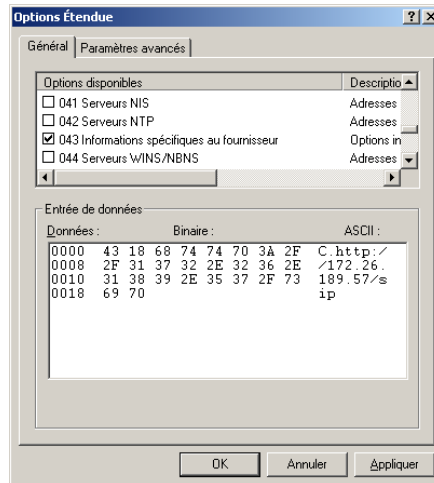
Options Étendue

?

Général | Paramètres avancés

| Options disponibles | Descriptio |
|---|---|
| ☐ 041 Serveurs NIS | Adresses |
| ☐ 042 Serveurs NTP | Adresses |
| ☑ 043 Informations spécifiques au fournisseur | Options in |
| ☐ 044 Serveurs WINS/NBNS | Adresses |

Entrée de données

Données : Binaire : ASCII :

0000 43 18 68 74 74 70 3A 2F C.http:/
0008 2F 31 37 32 2E 32 36 2E /172.26.
0010 31 38 39 2E 35 37 2F 73 189.57/s
0018 69 70 ip

OK Annuler Appliquer